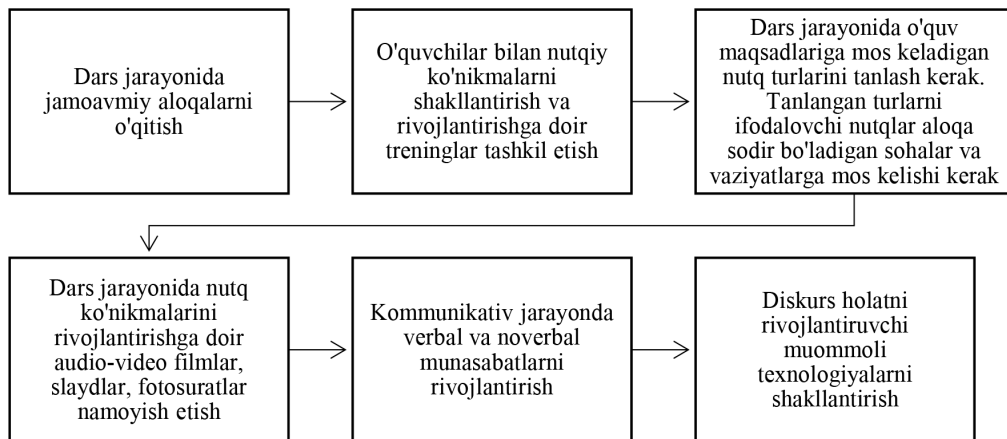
Dars jarayonida jamoavmiy aloqalarni o'qitish

O'quvchilar bilan nutqiy ko'nikmalarni shakllantirish va rivojlantirishga doir treninglar tashkil etish

Dars jarayonida o'quv maqsadlariga mos keladigan nutq turlarini tanlash kerak. Tanlangan turlarni ifodalovchi nutqlar aloqa sodir bo'ladigan sohalar va vaziyatlarga mos kelishi kerak

Dars jarayonida nutq ko'nikmalarini rivojlantirishga doir audio-video filmlar, slaydlar, fotosuratlar namoyish etish

Kommunikativ jarayonda verbal va noverbal munasabatlarni rivojlantirish

Diskurs holatni rivojlantiruvchi muommoli texnologiyalarni shakllantirish